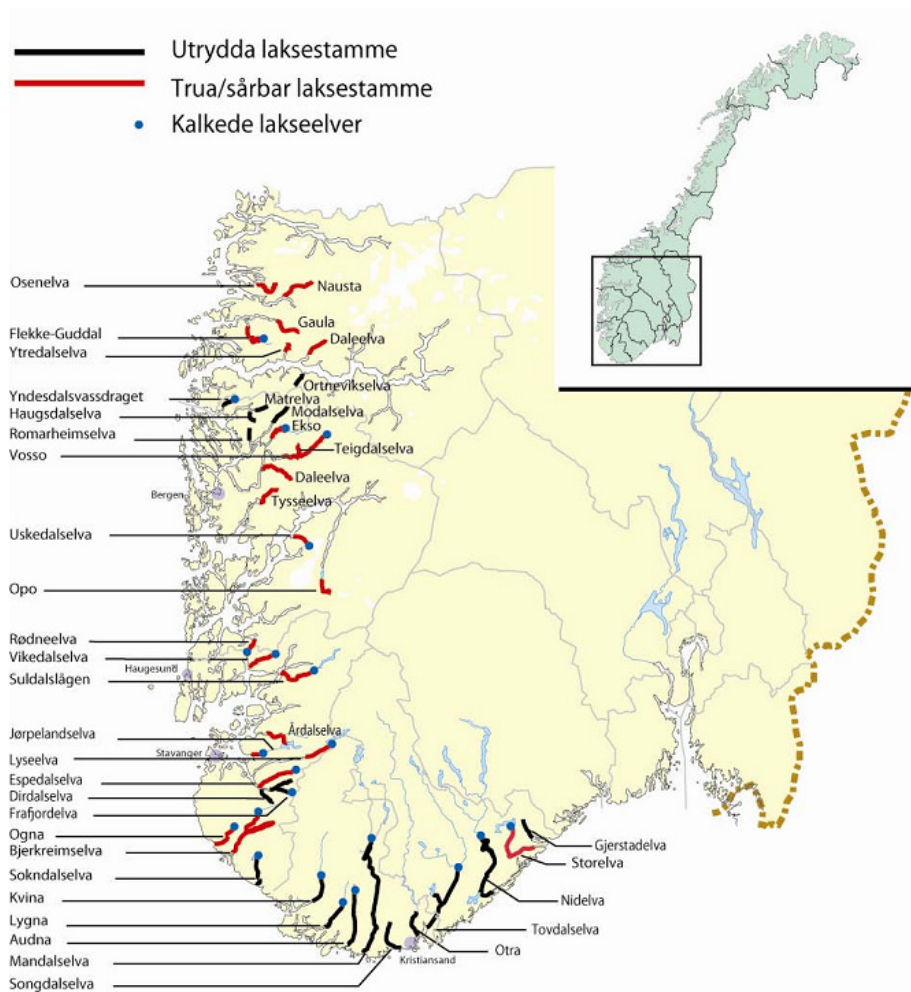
Utrydda laksestamme
Trua/sårbar laksestamme
Kalkede lakseelver

Osenelva
Nausta
Flekke-Guddal
Gaula
Ytredalselva
Daleelva
Ortnevikselva
Yndesdalsvassdraget
Matrelva
Haugsdalselva
Modalselva
Romarheimselva
Ekso
Vosso
Teigdalselva
Daleelva
Bergen
Tysseelva
Uskedalselva
Opo
Rødneelva
Vikedalselva
Haugesund
Suldalslågen
Jørpelandselva
Årdalselva
Stavanger
Lyseelva
Espedalselva
Dirdalselva
Frafjordelva
Ogna
Bjerkreimselva
Sokndalselva
Kvina
Lygna
Audna
Mandalselva
Songdalselva
Kristiansand
Otra
Tovdalselva
Nidelva
Storelva
Gjerstadelva